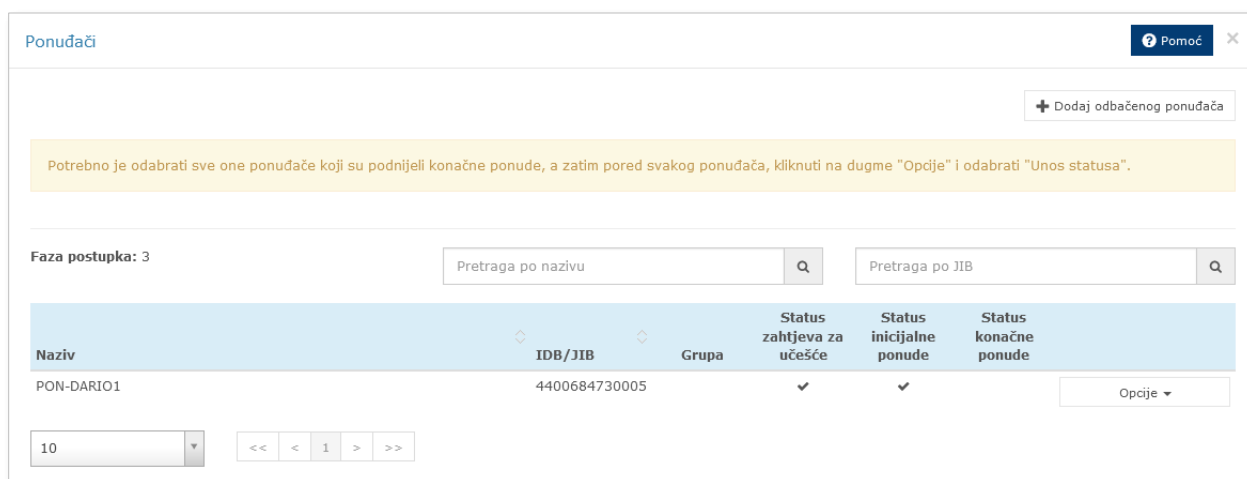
Ponuđači

Pomoć ×

Dodaj odbačenog ponuđača

Potrebno je odabrati sve one ponuđače koji su podnijeli konačne ponude, a zatim pored svakog ponuđača, kliknuti na dugme "Opcije" i odabrati "Unos statusa".

Faza postupka: 3

Pretraga po nazivu

Pretraga po JIB

| Naziv | IDB/JIB | Grupa | Status zahtjeva za učešće | Status inicijalne ponude | Status konačne ponude | |
|---|---|---|---|---|---|---|
| PON-DARIO1 | 4400684730005 | | ✔ | ✔ | | Opcije |

10

<< < 1 > >>